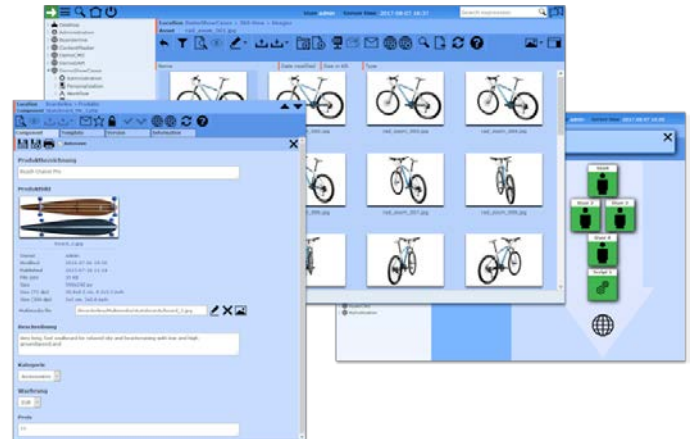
User admin Server time 2017-08-07 16:37

Search expression

Location DemoShowCase > 360-View > Images

Asset red_zoom_001.jpg

Desktop
Administration
Bookmarks
ContentModel
DemoCMS
DemoDAM
DemoShowCase
Administration
Personalization
Workflow

Name
Date modified
Size in KB
Type

red_zoom_003.jpg
red_zoom_004.jpg
red_zoom_006.jpg
red_zoom_007.jpg
red_zoom_008.jpg

Location Bearbeiten > Produkte
Component Board01_FR_1234

Component
Template
Version
Information

Produktbezeichnung
Board Chabot Pro

Produktbild

Board_2.jpg

Owner admin
Modified 2016-07-06 19:59
Published 2017-07-06 11:54
File size 35 KB
Type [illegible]
Size (72 dpi) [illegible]
Size (300 dpi) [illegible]

Beschreibung

Kategorie
Wasserung
Preis

admin Server time 2017-08-07 16:37

Start
Start 2
Start 3
Start 4
Script 1